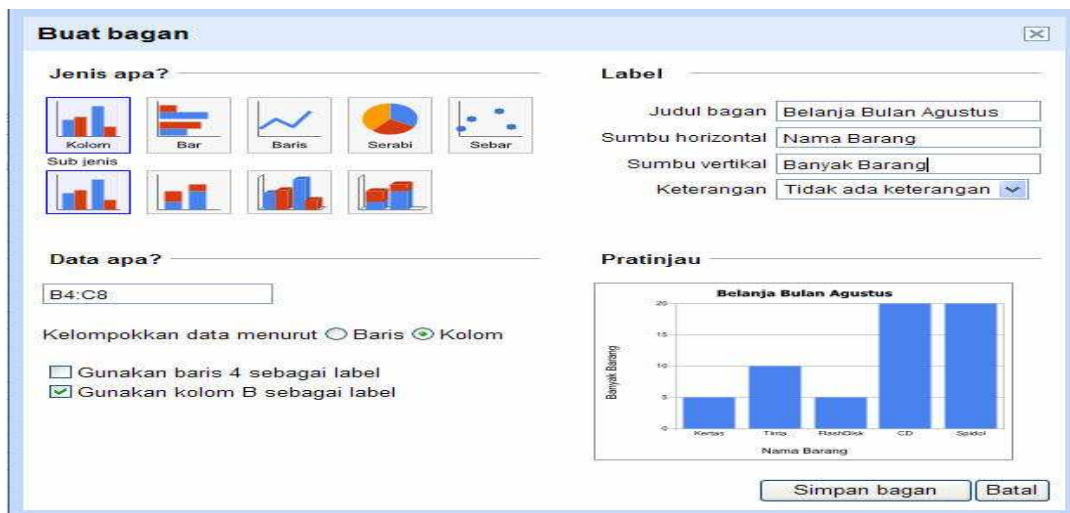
Buat bagan

Jenis apa?

Kolom
Bar
Baris
Serabi
Sebar

Sub jenis

Label

Judul bagan Belanja Bulan Agustus
Sumbu horizontal Nama Barang
Sumbu vertikal Banyak Barang
Keterangan Tidak ada keterangan

Data apa?

B4:C8

Kelompokkan data menurut Baris Kolom

Gunakan baris 4 sebagai label
Gunakan kolom B sebagai label

Pratinjau

Belanja Bulan Agustus

20
15
10
5
0

Banyak Barang

Kertas Tinta FlashDisk CD Spidol

Nama Barang

Simpan bagan Batal